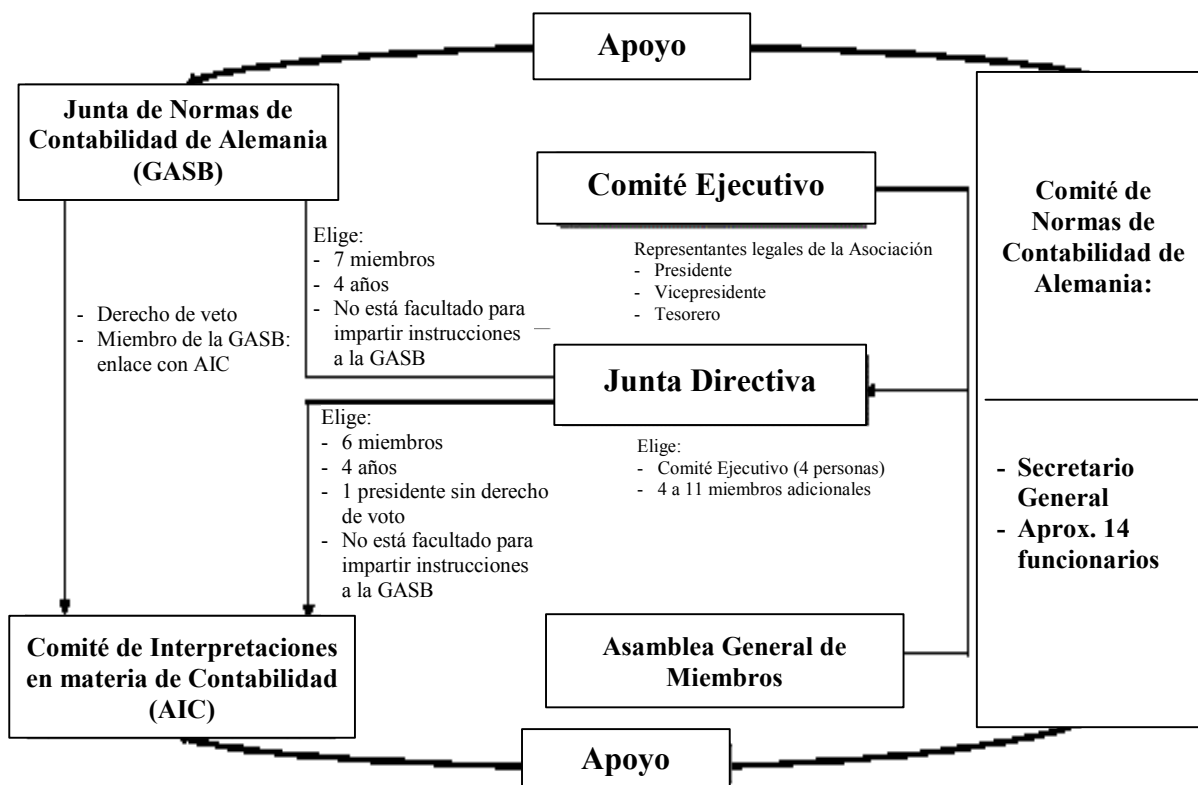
Apoyo

Junta de Normas de Contabilidad de Alemania (GASB)

Comité Ejecutivo

Comité de Normas de Contabilidad de Alemania:

Elige:
- 7 miembros
- 4 años
- No está facultado para impartir instrucciones a la GASB

Representantes legales de la Asociación
- Presidente
- Vicepresidente
- Tesorero

- Derecho de veto
- Miembro de la GASB: enlace con AIC

Junta Directiva

Elige:
- 6 miembros
- 4 años
- 1 presidente sin derecho de voto
- No está facultado para impartir instrucciones a la GASB

Elige:
- Comité Ejecutivo (4 personas)
- 4 a 11 miembros adicionales

- Secretario General
- Aprox. 14 funcionarios

Comité de Interpretaciones en materia de Contabilidad (AIC)

Asamblea General de Miembros

Apoyo